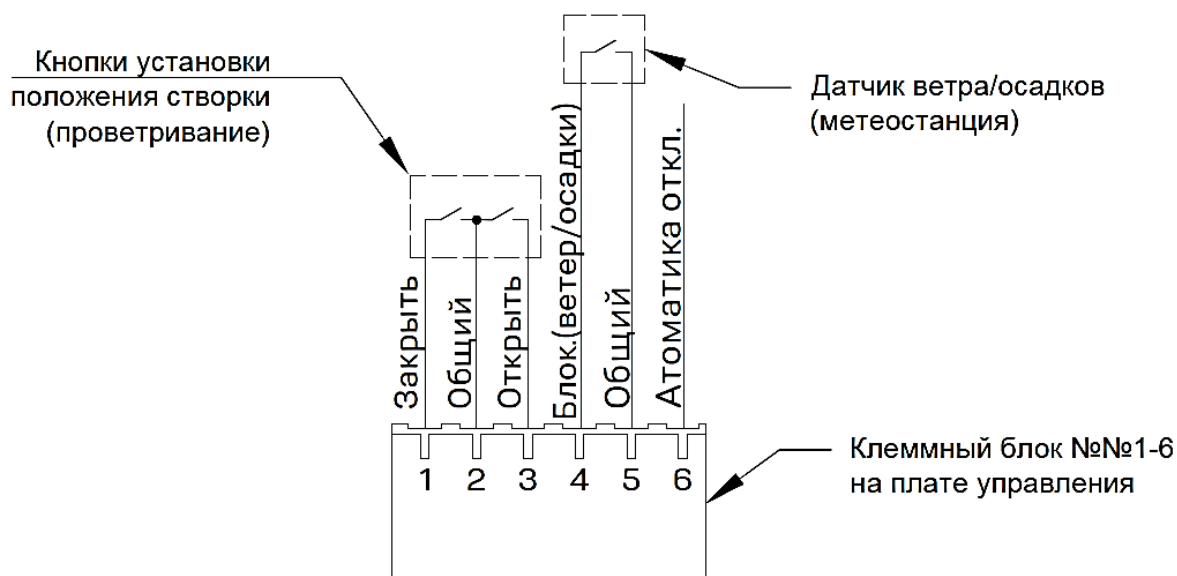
Кнопки установки положения створки (проветривание)

Датчик ветра/осадков (метеостанция)

Закрыть
Общий
Открыть
Блок.(ветер/осадки)
Общий
Атоматика откл.

1 2 3 4 5 6

Клеммный блок №№1-6 на плате управления